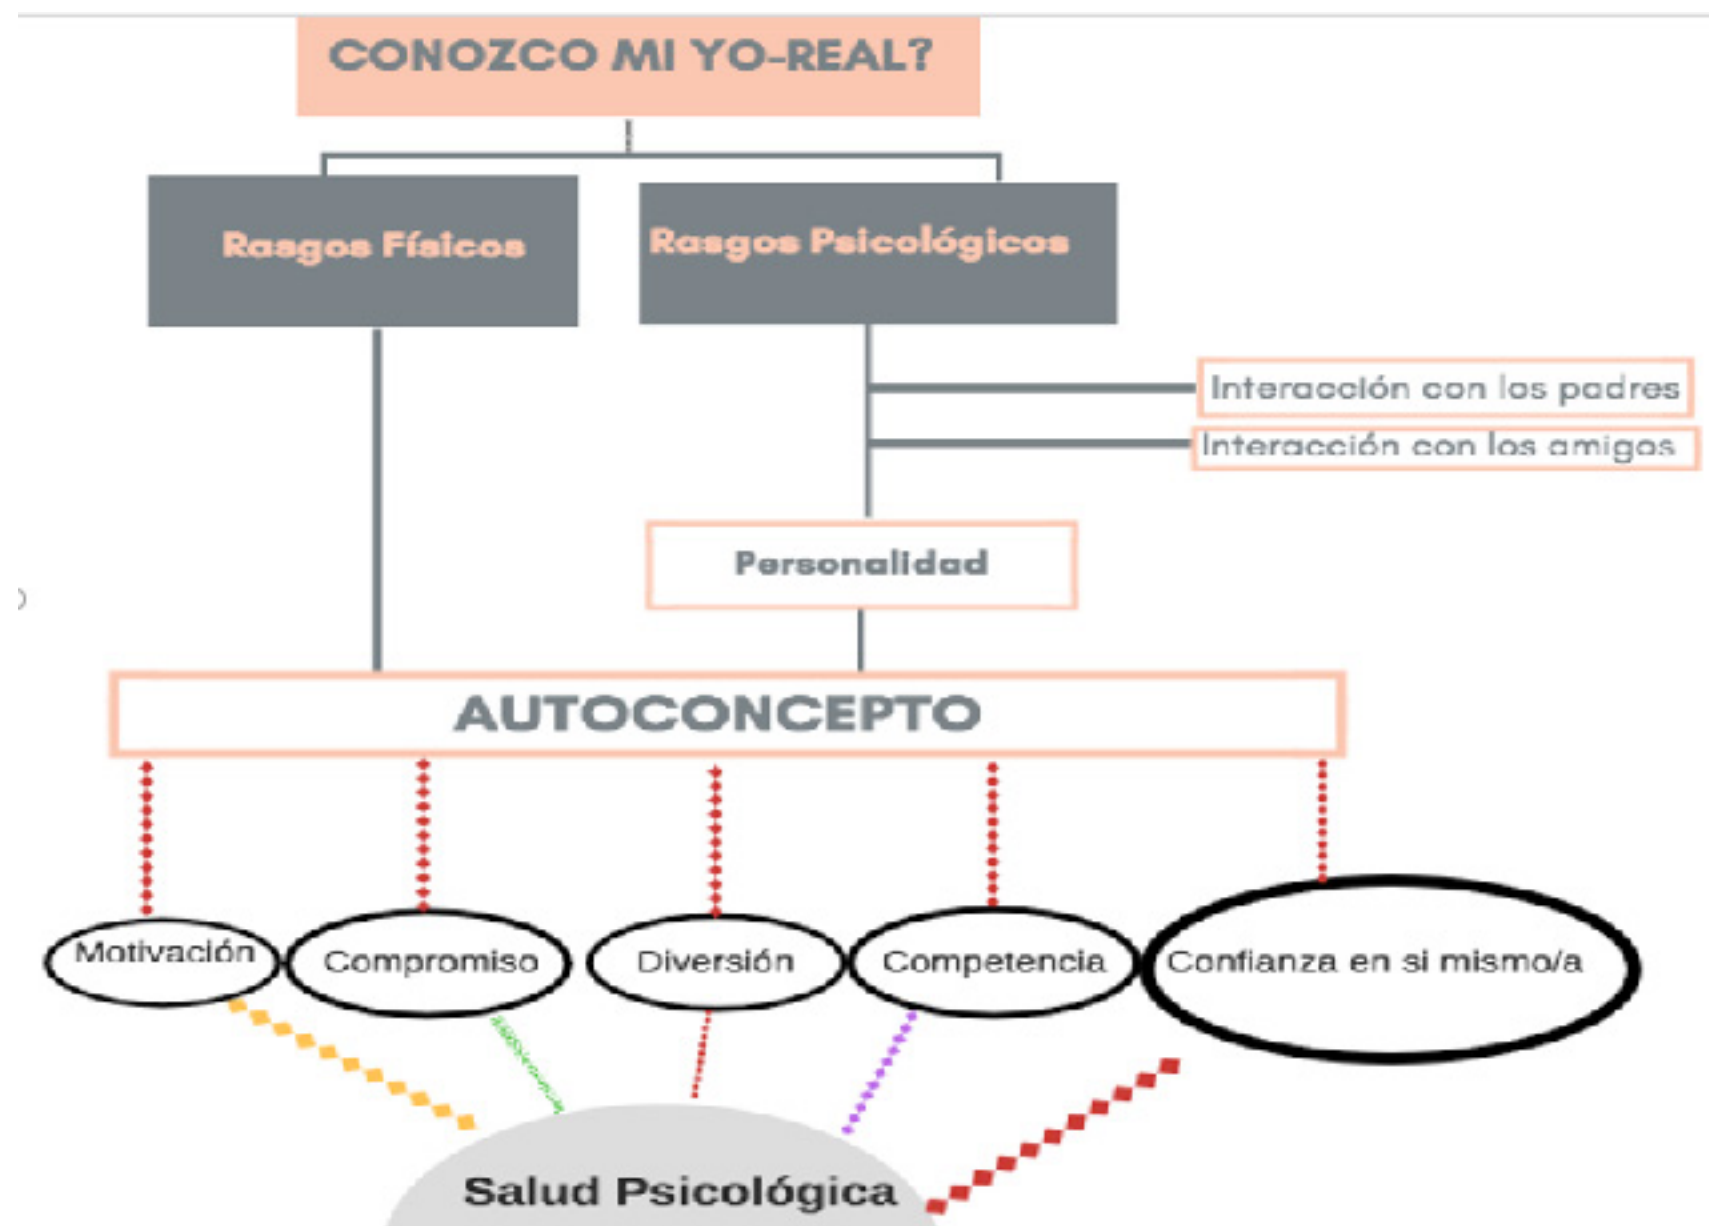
CONOZCO MI YO-REAL?

Rasgos Físicos

Rasgos Psicológicos

Interacción con los padres

Interacción con los amigos

Personalidad

AUTOCONCEPTO

Motivación

Compromiso

Diversión

Competencia

Confianza en si mismo/a

Salud Psicológica